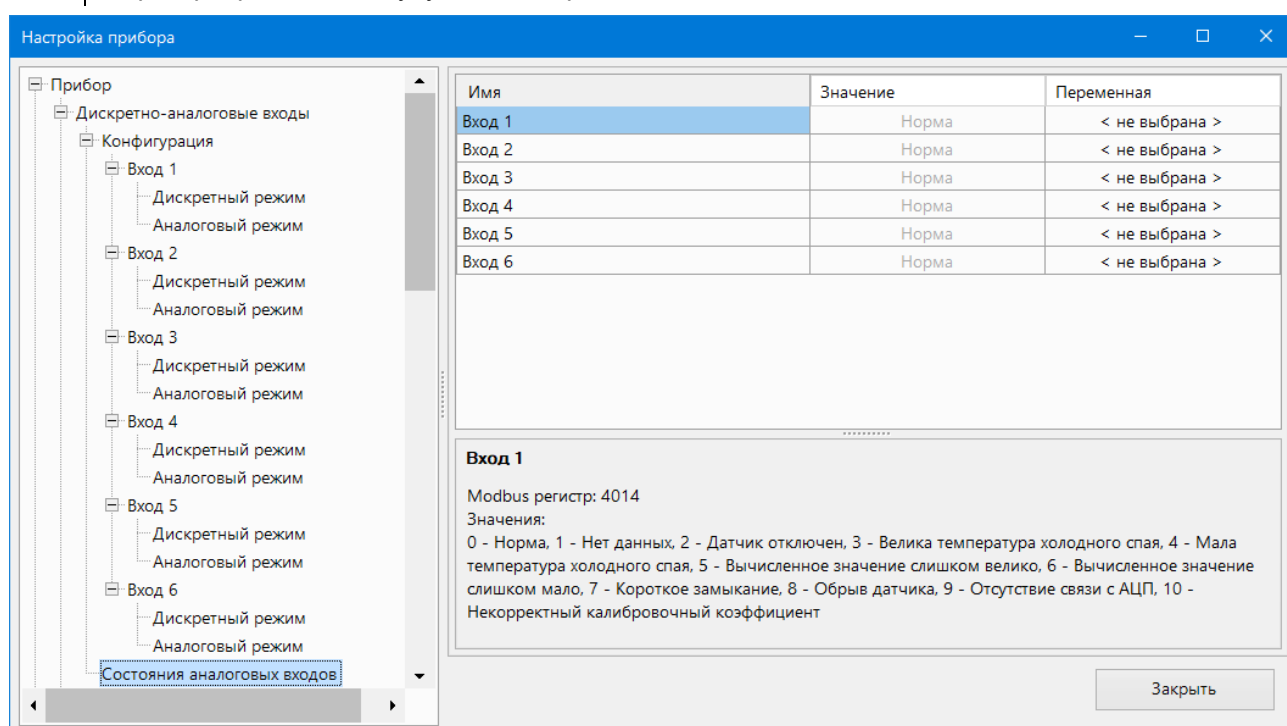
Настройка прибора

Прибор
Дискретно-аналоговые входы
Конфигурация
Вход 1
Дискретный режим
Аналоговый режим
Вход 2
Дискретный режим
Аналоговый режим
Вход 3
Дискретный режим
Аналоговый режим
Вход 4
Дискретный режим
Аналоговый режим
Вход 5
Дискретный режим
Аналоговый режим
Вход 6
Дискретный режим
Аналоговый режим
Состояния аналоговых входов

| Имя | Значение | Переменная |
|---|---|---|
| Вход 1 | Норма | < не выбрана > |
| Вход 2 | Норма | < не выбрана > |
| Вход 3 | Норма | < не выбрана > |
| Вход 4 | Норма | < не выбрана > |
| Вход 5 | Норма | < не выбрана > |
| Вход 6 | Норма | < не выбрана > |

Вход 1

Modbus регистр: 4014
Значения:
0 - Норма, 1 - Нет данных, 2 - Датчик отключен, 3 - Велика температура холодного спая, 4 - Мала температура холодного спая, 5 - Вычисленное значение слишком велико, 6 - Вычисленное значение слишком мало, 7 - Короткое замыкание, 8 - Обрыв датчика, 9 - Отсутствие связи с АЦП, 10 - Некорректный калибровочный коэффициент

Закрыть